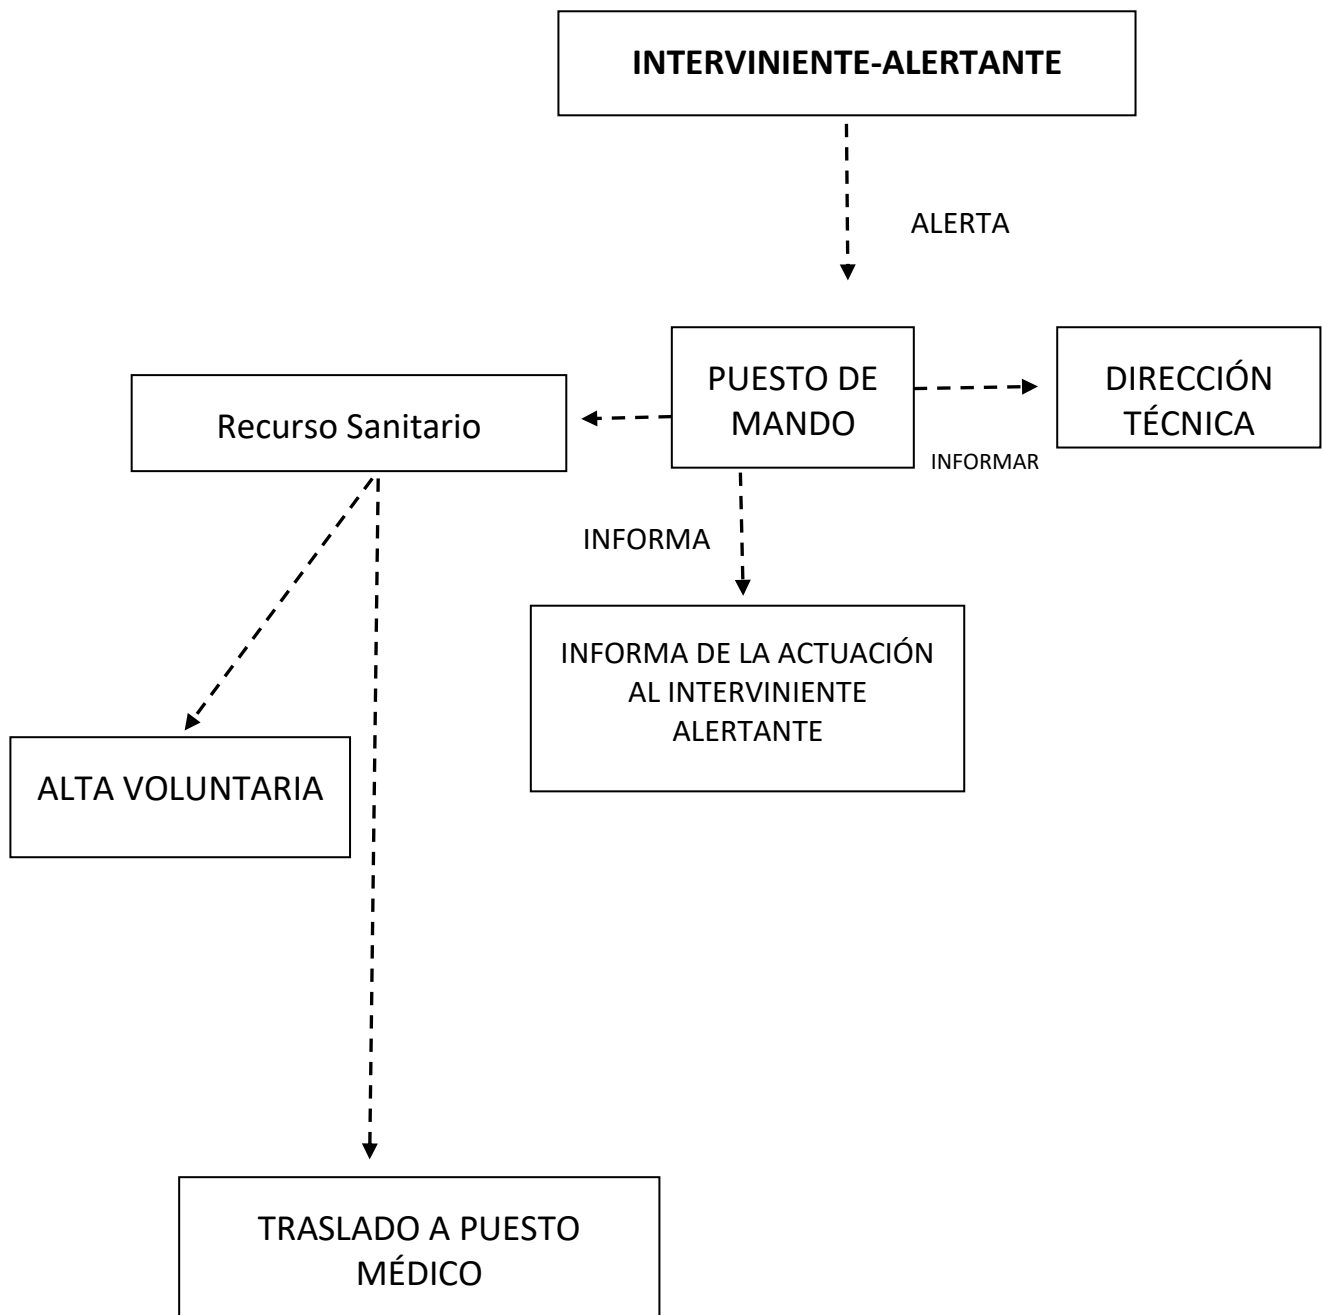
INTERVINIENTE-ALERTANTE

ALERTA

Recurso Sanitario

PUESTO DE MANDO

DIRECCIÓN TÉCNICA

INFORMAR

INFORMA

INFORMA DE LA ACTUACIÓN AL INTERVINIENTE ALERTANTE

ALTA VOLUNTARIA

TRASLADO A PUESTO MÉDICO